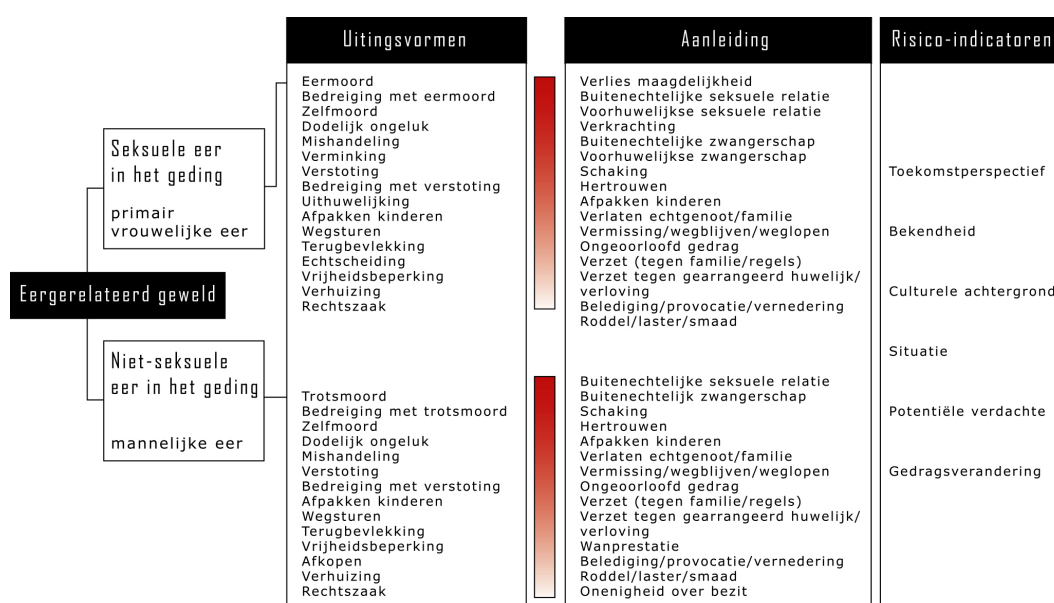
Uitingsvormen

Aanleiding

Risico-indicatoren

Eergerelateerd geweld

Seksuele eer in het geding

primair vrouwelijke eer

Eermoord
Bedreiging met eermoord
Zelfmoord
Dodelijk ongeluk
Mishandeling
Verminking
Verstoting
Bedreiging met verstoting
Uithuwelijking
Afpakken kinderen
Wegsturen
Terugbevlekking
Echtscheiding
Vrijheidsbeperking
Verhuizing
Rechtszaak

Verlies maagdelijkheid
Buitenechtelijke seksuele relatie
Voorhuwelijkse seksuele relatie
Verkrachting
Buitenechtelijke zwangerschap
Voorhuwelijkse zwangerschap
Schaking
Hertrouwen
Afpakken kinderen
Verlaten echtgenoot/familie
Vermissing/wegblijven/weglopen
Ongeoorloofd gedrag
Verzet (tegen familie/regels)
Verzet tegen gearrangeerd huwelijk/verloving
Belediging/provocatie/vernedering
Roddel/laster/smaad

Niet-seksuele eer in het geding

mannelijke eer

Trotsmoord
Bedreiging met trotsmoord
Zelfmoord
Dodelijk ongeluk
Mishandeling
Verstoting
Bedreiging met verstoting
Afpakken kinderen
Wegsturen
Terugbevlekking
Vrijheidsbeperking
Afkopen
Verhuizing
Rechtszaak

Buitenechtelijke seksuele relatie
Buitenechtelijk zwangerschap
Schaking
Hertrouwen
Afpakken kinderen
Verlaten echtgenoot/familie
Vermissing/wegblijven/weglopen
Ongeoorloofd gedrag
Verzet (tegen familie/regels)
Verzet tegen gearrangeerd huwelijk/verloving
Wanprestatie
Belediging/provocatie/vernedering
Roddel/laster/smaad
Onenigheid over bezit

Toekomstperspectief

Bekendheid

Culturele achtergrond

Situatie

Potentiële verdachte

Gedragsverandering